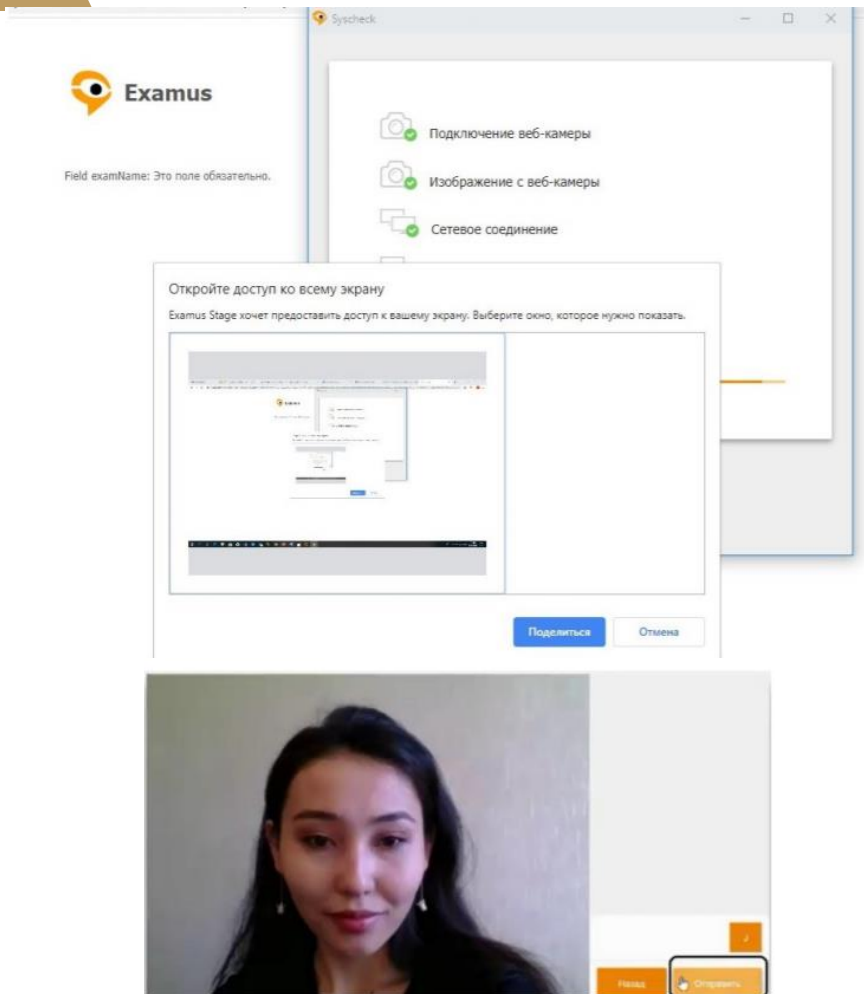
Syscheck

Examus

Field examName: Это поле обязательно.

Подключение веб-камеры

Изображение с веб-камеры

Сетевое соединение

Откройте доступ ко всему экрану

Examus Stage хочет предоставить доступ к вашему экрану. Выберите окно, которое нужно показать.

Поделиться

Отмена

Назад

Отправить